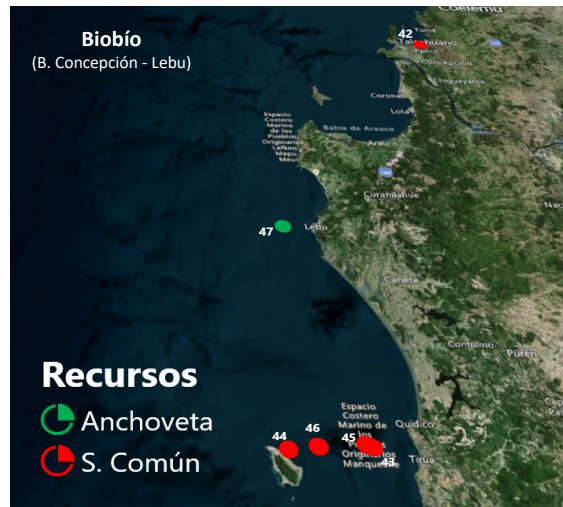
Biobío
(B. Concepción - Lebu)

Coelemu
42
Talcahuano
Concepción
Chiguayante
Coronel
Lota
Bahía de Arauco
Arauco
Espacio Costero Marino de los Pueblos Originarios Lafken Mapu Mesa
Curanilahue
47
Lebu
Cañete
Contulmo
Purén
Espacio Costero Marino de los Pueblos Originarios Manquemapu
44
46
45
43
Quidico
Tirúa

Recursos
Anchoveta
S. Común